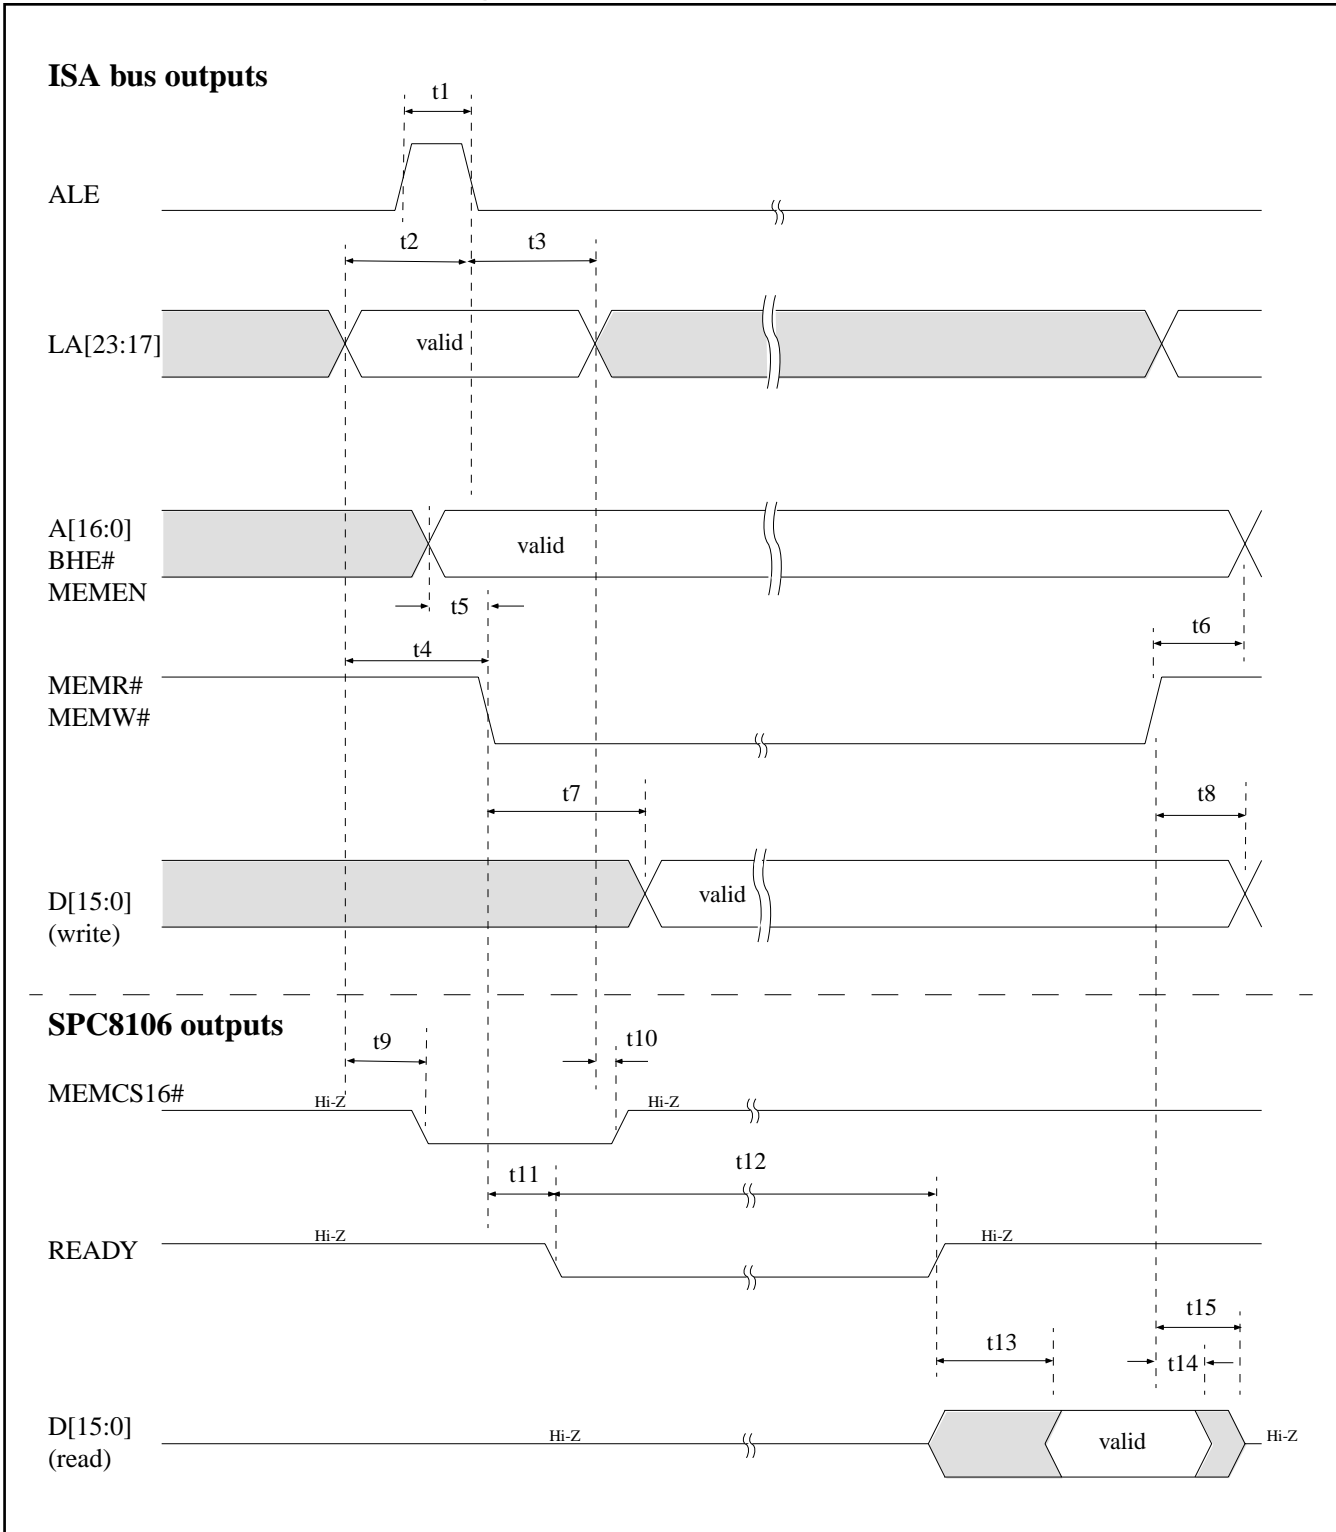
ISA bus outputs

t1

ALE

t2 t3

LA[23:17] valid

A[16:0]
BHE#
MEMEN

valid

t5

t4

t6

MEMR#
MEMW#

t7

t8

D[15:0]
(write)

valid

SPC8106 outputs

t9

t10

MEMCS16#

Hi-Z

Hi-Z

t11

t12

READY

Hi-Z

Hi-Z

t15

t13

t14

D[15:0]
(read)

Hi-Z

valid

Hi-Z